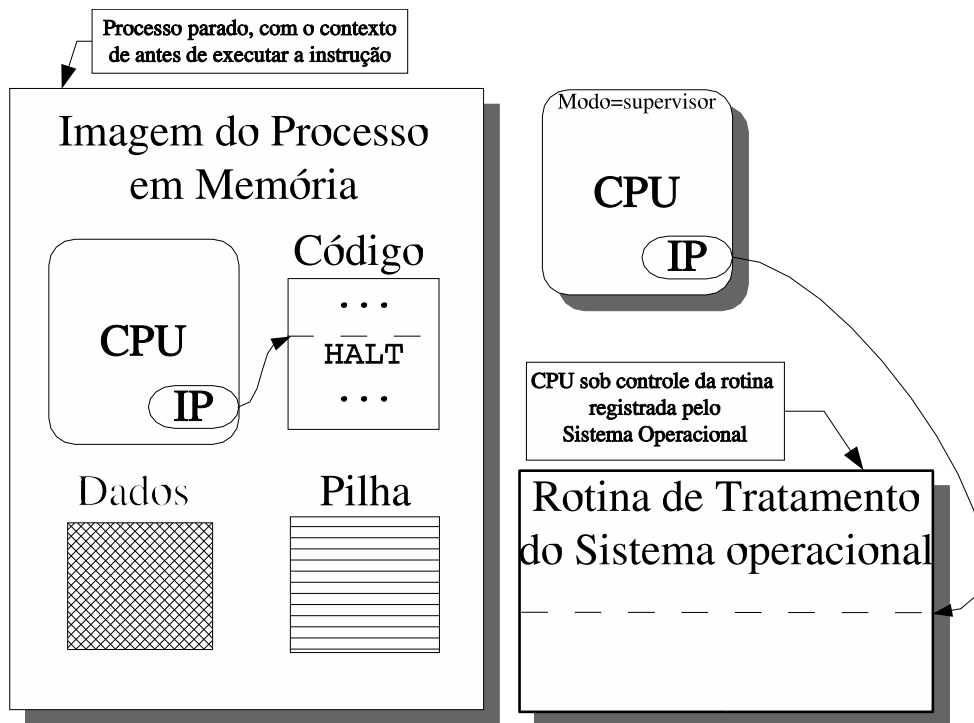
Processo parado, com o contexto de antes de executar a instrução

Imagem do Processo em Memória

CPU

IP

Código

...

HALT

...

Dados

Pilha

Modo=supervisor

CPU

IP

CPU sob controle da rotina registrada pelo Sistema Operacional

Rotina de Tratamento do Sistema operacional